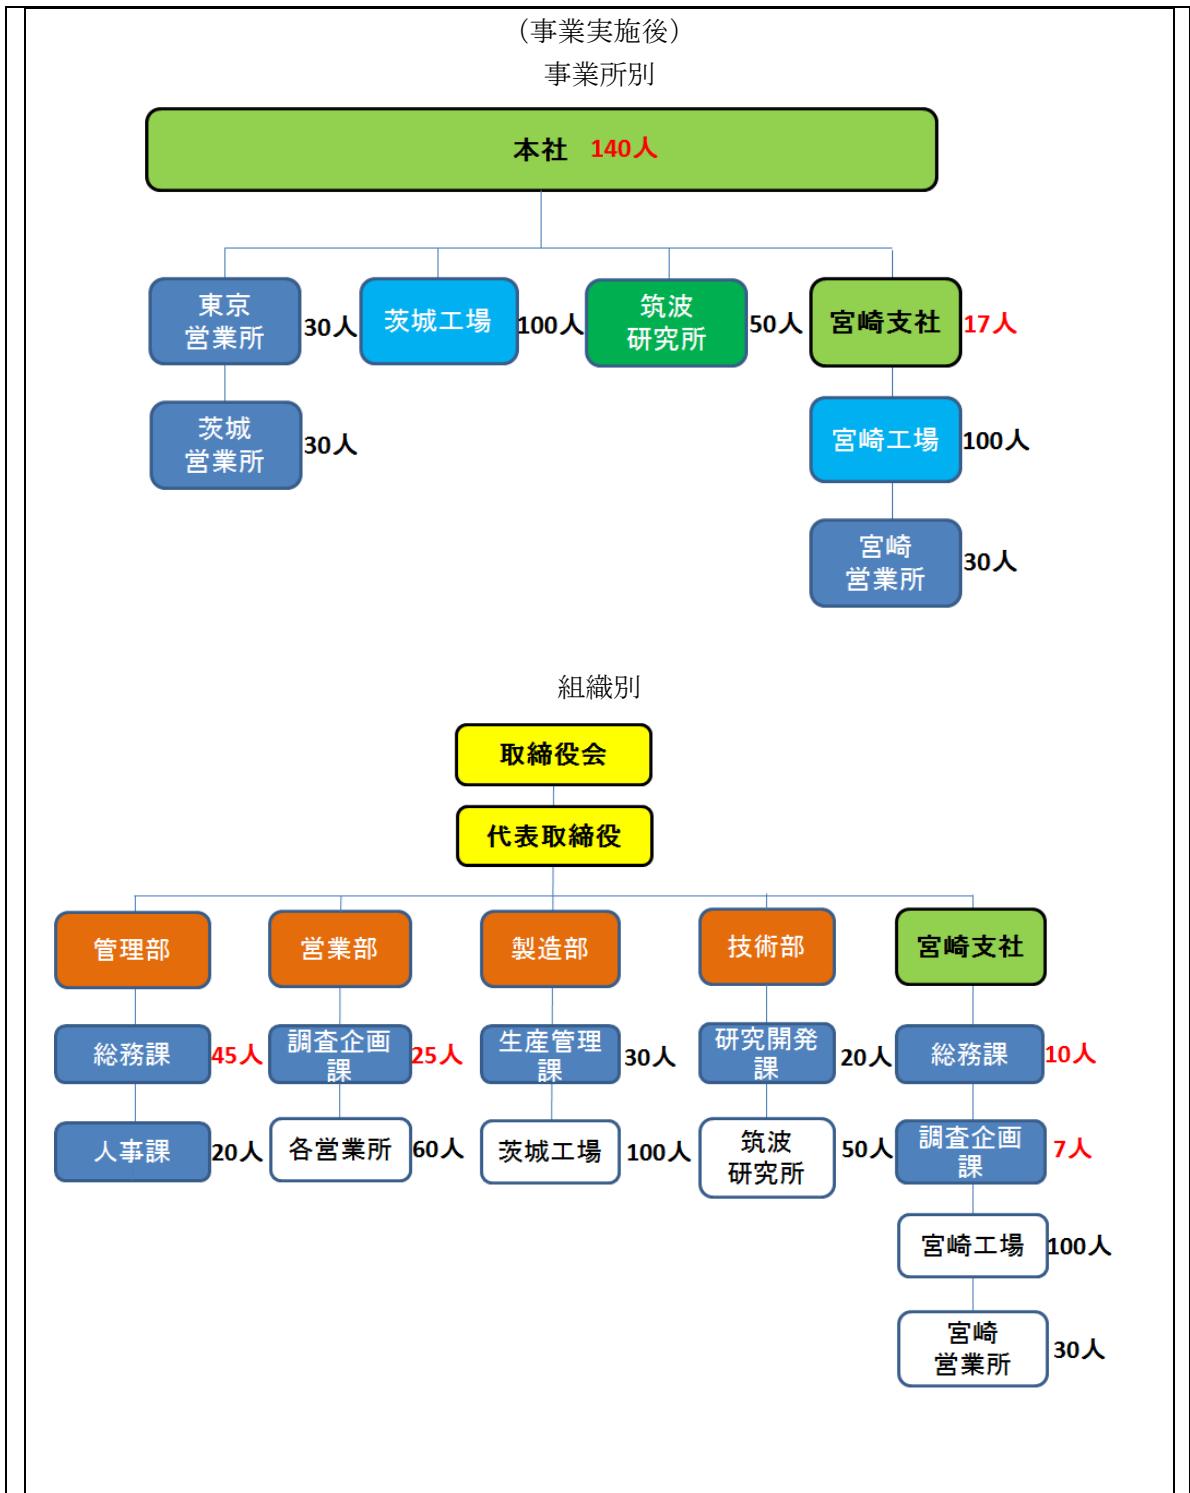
（事業実施後）
事業所別

本社 140人

東京営業所 30人
茨城工場 100人
筑波研究所 50人
宮崎支社 17人

茨城営業所 30人

宮崎工場 100人

宮崎営業所 30人

組織別

取締役会

代表取締役

管理部
営業部
製造部
技術部
宮崎支社

総務課 45人
調査企画課 25人
生産管理課 30人
研究開発課 20人
総務課 10人

人事課 20人
各営業所 60人
茨城工場 100人
筑波研究所 50人
調査企画課 7人

宮崎工場 100人

宮崎営業所 30人